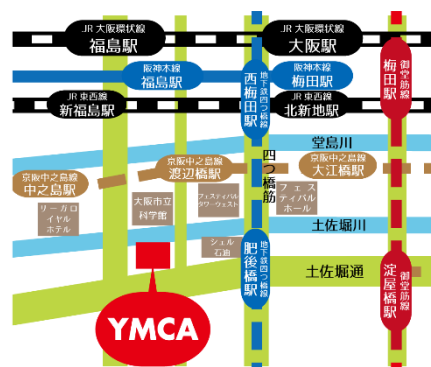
JR 大阪環状線
福島駅

JR 大阪環状線
大阪駅

阪神本線
福島駅

阪神本線
梅田駅

JR 東西線
新福島駅

JR 東西線
北新地駅

西梅田駅

地下鉄四つ橋線

梅田駅

御堂筋線

堂島川

四つ橋筋

京阪中之島線
中之島駅

京阪中之島線
渡辺橋駅

京阪中之島線
大江橋駅

リーガロイヤルホテル

大阪市立科学館

フェスティバルタワー・ウエスト

フェスティバルホール

土佐堀川

シェル石油

肥後橋駅

地下鉄四つ橋線

土佐堀通

淀屋橋駅

御堂筋線

YMCA